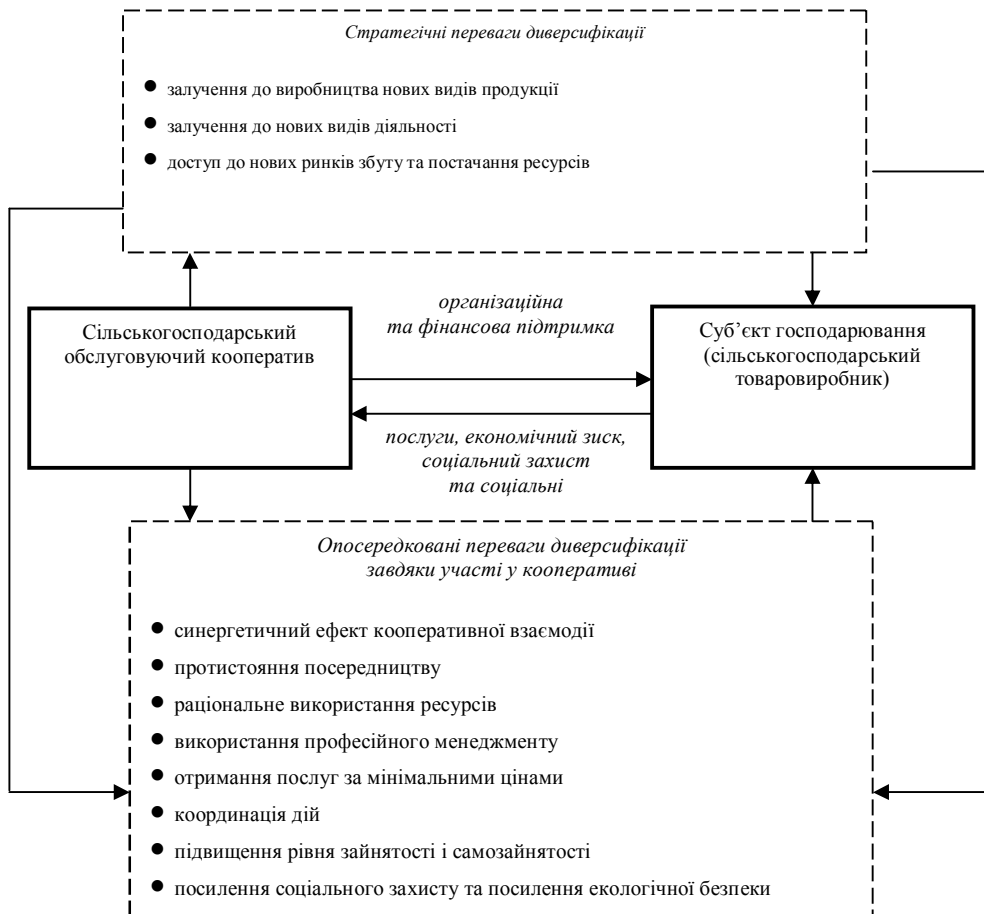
Стратегічні переваги диверсифікації

- залучення до виробництва нових видів продукції
- залучення до нових видів діяльності
- доступ до нових ринків збуту та постачання ресурсів

організаційна та фінансова підтримка

Сільськогосподарський обслуговуючий кооператив

Суб'єкт господарювання (сільськогосподарський товаровиробник)

послуги, економічний зиск, соціальний захист та соціальні

Опосередковані переваги диверсифікації завдяки участі у кооперативі

- синергетичний ефект кооперативної взаємодії
- протистояння посередництву
- раціональне використання ресурсів
- використання професійного менеджменту
- отримання послуг за мінімальними цінами
- координація дій
- підвищення рівня зайнятості і самозайнятості
- посилення соціального захисту та посилення екологічної безпеки